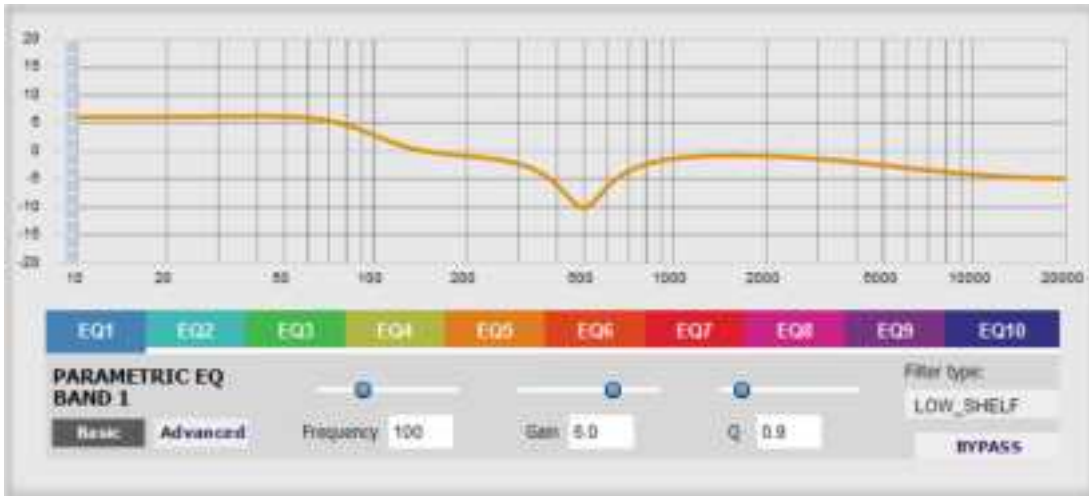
20
15
10
5
0
-5
-10
-15
-20

10 20 50 100 200 500 1000 2000 5000 10000 20000

EQ1 EQ2 EQ3 EQ4 EQ5 EQ6 EQ7 EQ8 EQ9 EQ10

PARAMETRIC EQ BAND 1

Basic Advanced

Frequency 100

Gain 6.0

Q 0.9

Filter type:
LOW_SHELF

BYPASS